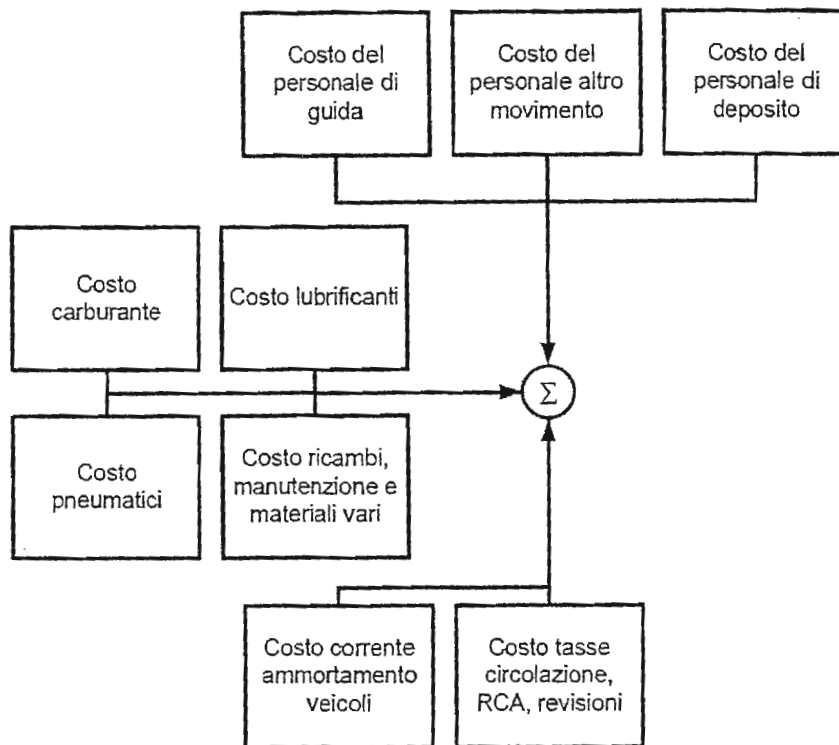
Costo del personale di guida

Costo del personale altro movimento

Costo del personale di deposito

Costo carburante

Costo lubrificanti

$\Sigma$

Costo pneumatici

Costo ricambi, manutenzione e materiali vari

Costo corrente ammortamento veicoli

Costo tasse circolazione, RCA, revisioni